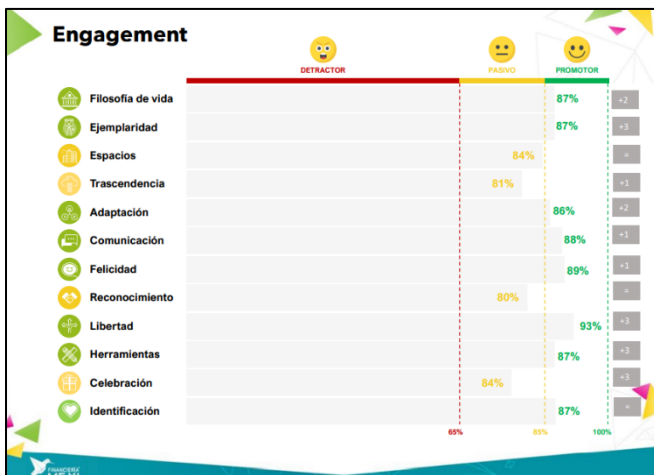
Engagement

DETRACTOR

PASIVO

PROMOTOR

| | | |
|---|---|---|
| Filosofía de vida | 87% | +2 |
| Ejemplaridad | 87% | +3 |
| Espacios | 84% | = |
| Trascendencia | 81% | +1 |
| Adaptación | 86% | +2 |
| Comunicación | 88% | +1 |
| Felicidad | 89% | +1 |
| Reconocimiento | 80% | = |
| Libertad | 93% | +3 |
| Herramientas | 87% | +3 |
| Celebración | 84% | +3 |
| Identificación | 87% | = |

65%

85%

100%

FINANCIERA